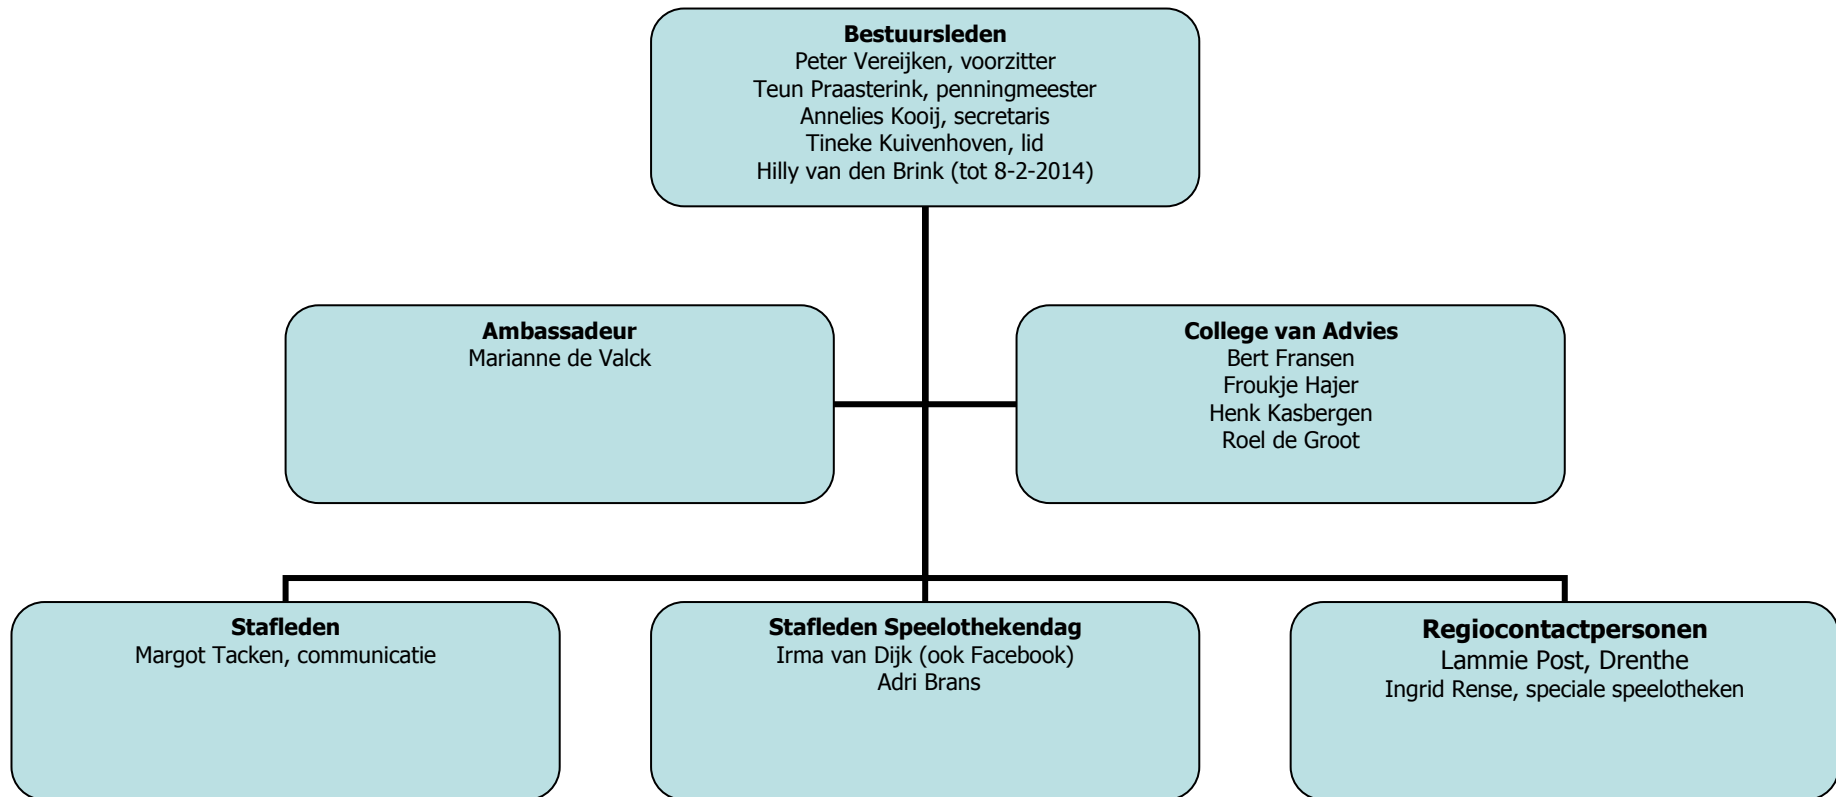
**Bestuursleden**
Peter Vereijken, voorzitter
Teun Praasterink, penningmeester
Annelies Kooij, secretaris
Tineke Kuivenhoven, lid
Hilly van den Brink (tot 8-2-2014)

**Ambassadeur**
Marianne de Valck

**College van Advies**
Bert Fransen
Froukje Hajer
Henk Kasbergen
Roel de Groot

**Stafleden**
Margot Tacken, communicatie

**Stafleden Speelothekendag**
Irma van Dijk (ook Facebook)
Adri Brans

**Regiocontactpersonen**
Lammie Post, Drenthe
Ingrid Rense, speciale speelotheken